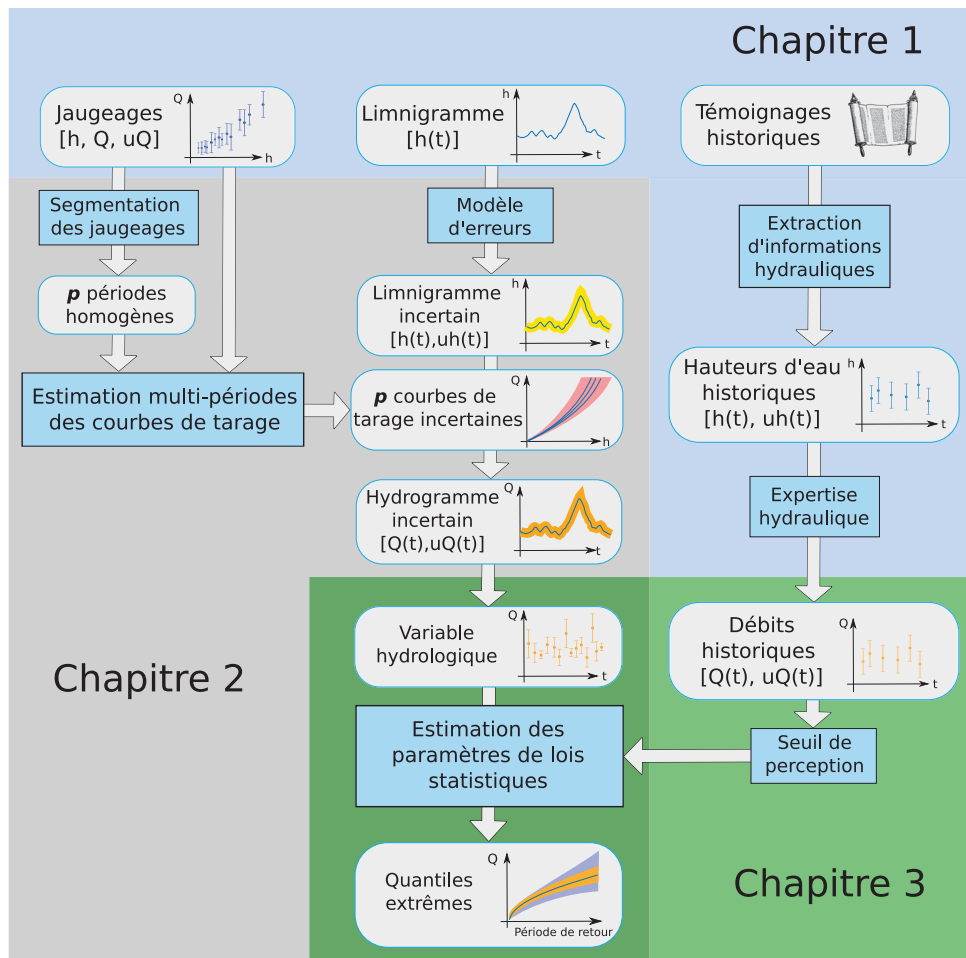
Chapitre 1

Jaugeages [h, Q, uQ]

Q

h

Limnigramme [h(t)]

h

t

Témoignages historiques

Segmentation des jaugeages

Modèle d'erreurs

Extraction d'informations hydrauliques

*p* périodes homogènes

Limnigramme incertain [h(t),uh(t)]

h

t

Estimation multi-périodes des courbes de tarage

*p* courbes de tarage incertaines

Q

h

Hauteurs d'eau historiques [h(t), uh(t)]

h

t

Hydrogramme incertain [Q(t),uQ(t)]

Q

t

Expertise hydraulique

Variable hydrologique

Q

t

Débits historiques [Q(t), uQ(t)]

Q

t

Chapitre 2

Estimation des paramètres de lois statistiques

Seuil de perception

Quantiles extrêmes

Q

Période de retour

Chapitre 3